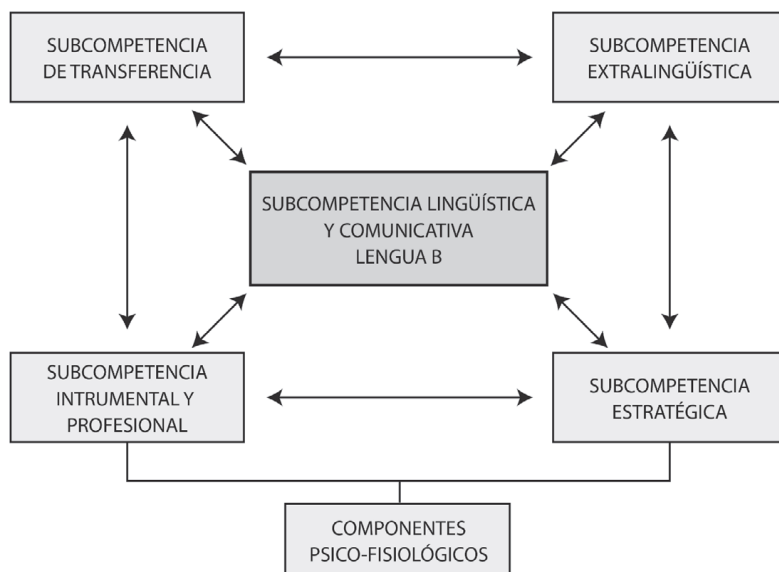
SUBCOMPETENCIA DE TRANSFERENCIA

SUBCOMPETENCIA EXTRALINGÜÍSTICA

SUBCOMPETENCIA LINGÜÍSTICA Y COMUNICATIVA LENGUA B

SUBCOMPETENCIA INTRUMENTAL Y PROFESIONAL

SUBCOMPETENCIA ESTRATÉGICA

COMPONENTES PSICO-FISIOLÓGICOS